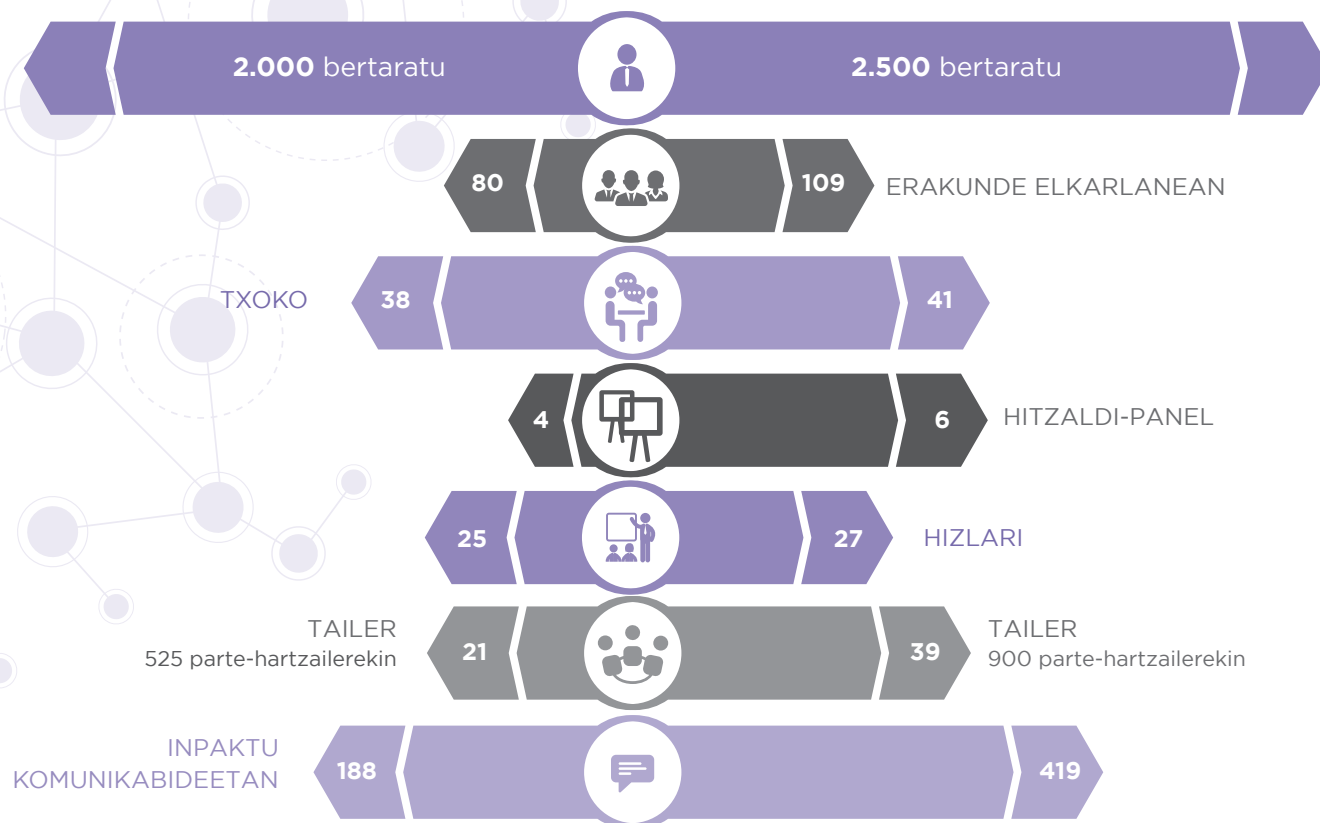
2.000 bertaratu

2.500 bertaratu

80

109

ERAKUNDE ELKARLANEAN

TXOKO

38

41

4

6

HITZALDI-PANEL

25

27

HIZLARI

TAILER
525 parte-hartzailerekin

21

39

TAILER
900 parte-hartzailerekin

INPAKTU
KOMUNIKABIDEETAN

188

419